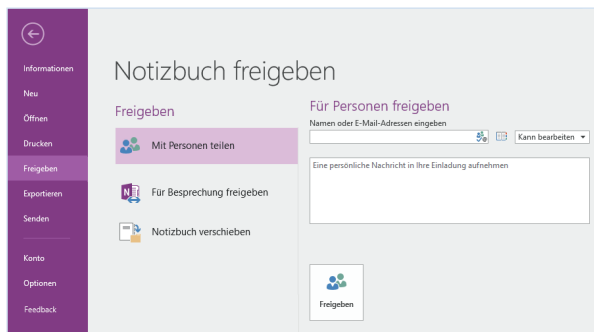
Informationen
Neu
Öffnen
Drucken
Freigeben
Exportieren
Senden
Konto
Optionen
Feedback

Notizbuch freigeben

Freigeben

Mit Personen teilen

Für Besprechung freigeben

Notizbuch verschieben

Für Personen freigeben

Namen oder E-Mail-Adressen eingeben

Kann bearbeiten

Eine persönliche Nachricht in Ihre Einladung aufnehmen

Freigeben